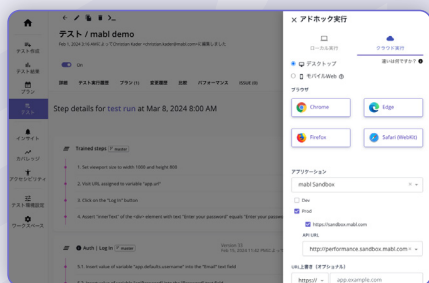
テスト作成
テスト結果
プラン
テスト
インサイト
カバレッジ
アクセシビリティ
テスト環境設定
ワークスペース

テスト / mabl demo
Feb 1, 2024 3:10 AMに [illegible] によって編集しました
On
詳細 テスト実行履歴 プラン (1) 変更履歴 分析 パフォーマンス ISSUE (0)
Step details for test run at Mar 8, 2024 8:00 AM
Trained steps master
1. Set viewport size to width 1000 and height 800
2. Visit URL assigned to variable "app.url"
3. Click on the "Login" button
4. Assert "inner text" of the <div> element with text "Enter your password" equals "Enter your password"
Auth | Log in master
9.1. Insert value of variable "app.defaults.username" into the "Email" text field

アドホック実行
ローカル実行
クラウド実行
デスクトップ
モバイルWeb
違いは何ですか？
ブラウザ
Chrome
Edge
Firefox
Safari (WebKit)
アプリケーション
mabl Sandbox
Dev
Prod
https://sandbox.mabl.com
API URL
http://performance.sandbox.mabl.com
URLの上書き（オプショナル）
https://
app.example.com